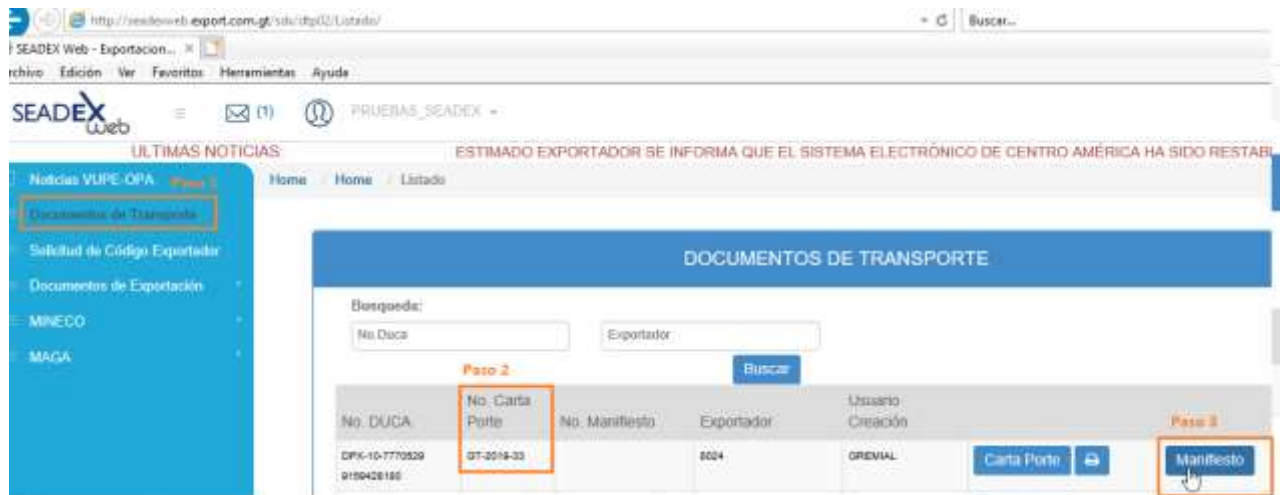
http://seadexweb.export.com.gt/sdx/dtp02/Listado/
Buscar...
SEADEX Web - Exportacion...
rchivo Edición Ver Favoritos Herramientas Ayuda
SEADEX web
(1)
PRUEBAS_SEADEX
ULTIMAS NOTICIAS:
ESTIMADO EXPORTADOR SE INFORMA QUE EL SISTEMA ELECTRÓNICO DE CENTRO AMÉRICA HA SIDO RESTABL
Noticias VUPE-OPA
Paso 1
Documentos de Transporte
Solicitud de Código Exportador
Documentos de Exportación
MINECO
MAGA
Home / Home / Listado

DOCUMENTOS DE TRANSPORTE

Busqueda:
No.Duca
Exportador
Buscar
Paso 2
Paso 3

| No. DUCA | No. Carta Porte | No. Manifiesto | Exportador | Usuario Creación | | |
|---|---|---|---|---|---|---|
| DPX-10-7770529 9159428185 | GT-2019-33 | | 8024 | GREMIAL | Carta Porte | Manifiesto |